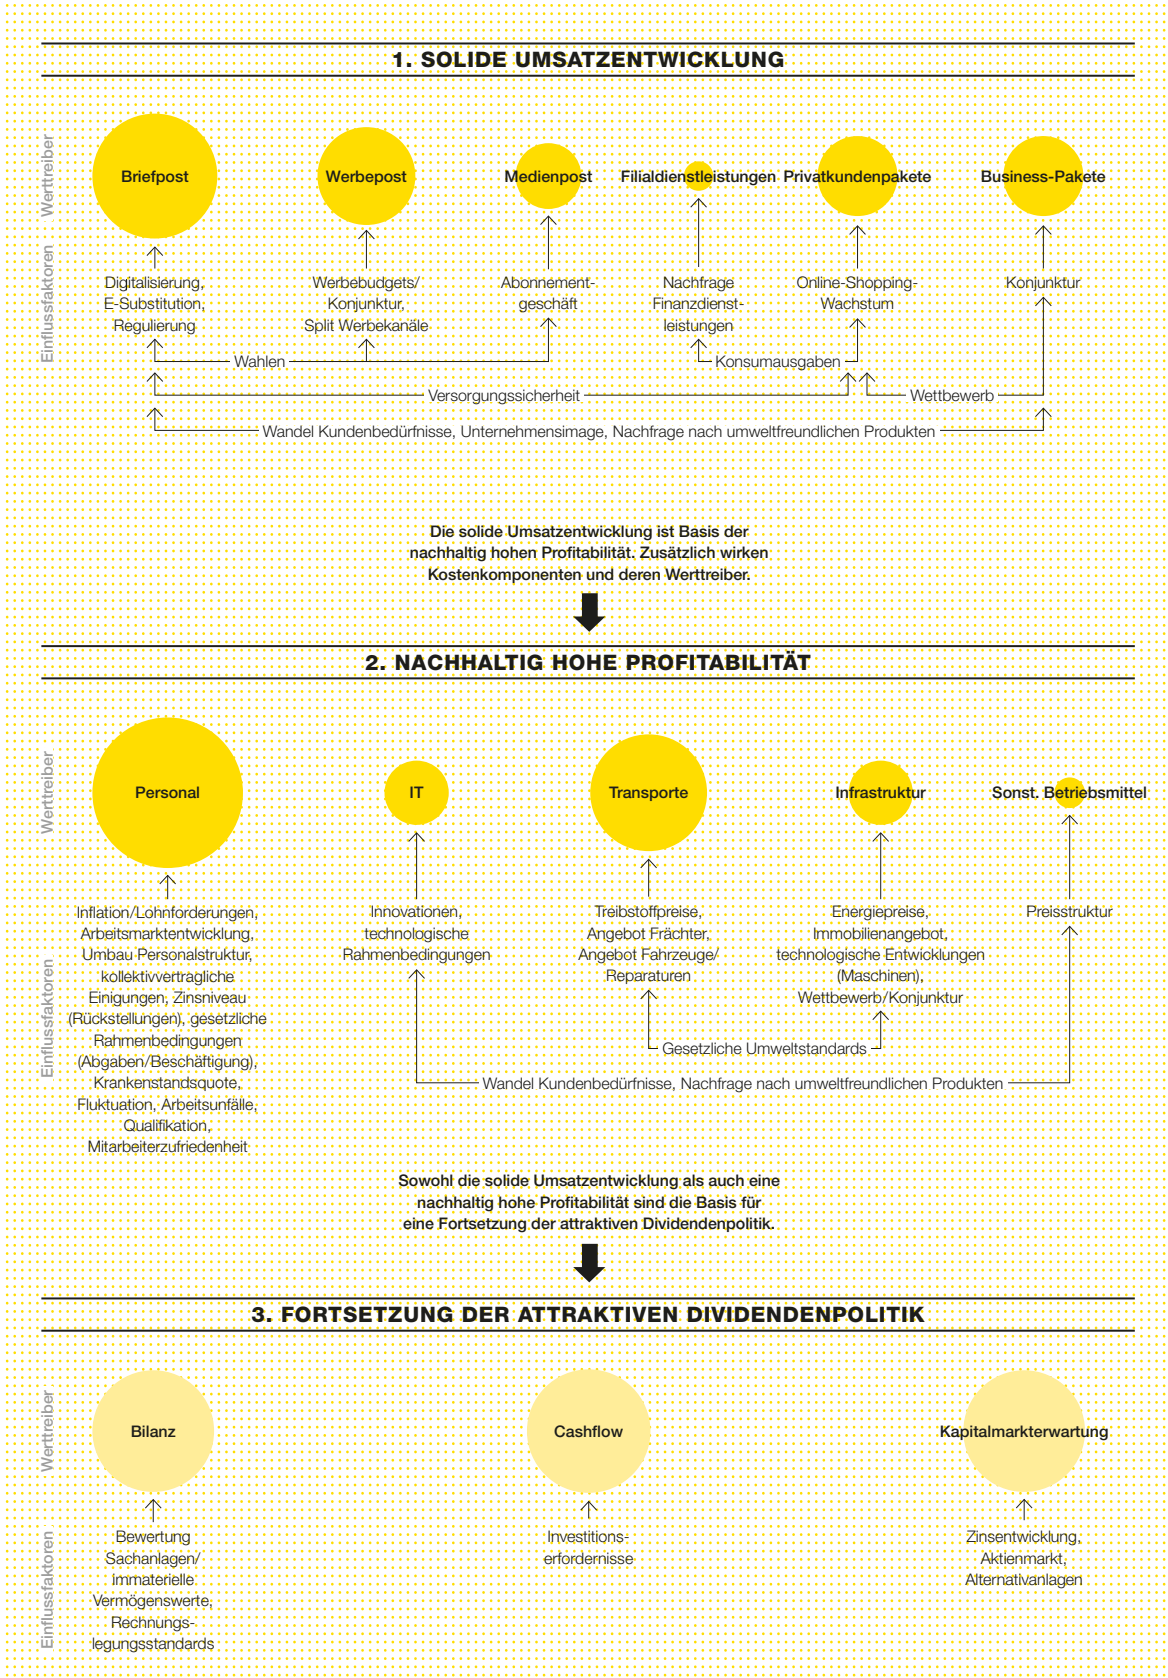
1. SOLIDE UMSATZENTWICKLUNG

Werttreiber

Briefpost

Werbepost

Medienpost

Filialdienstleistungen

Privatkundenpakete

Business-Pakete

Einflussfaktoren

Digitalisierung, E-Substitution, Regulierung

Werbebudgets/ Konjunktur, Split Werbekanäle

Abonnementgeschäft

Nachfrage Finanzdienstleistungen

Online-Shopping-Wachstum

Konjunktur

Wahlen

Konsumausgaben

Versorgungssicherheit

Wettbewerb

Wandel Kundenbedürfnisse, Unternehmensimage, Nachfrage nach umweltfreundlichen Produkten

Die solide Umsatzentwicklung ist Basis der nachhaltig hohen Profitabilität. Zusätzlich wirken Kostenkomponenten und deren Werttreiber.

2. NACHHALTIG HOHE PROFITABILITÄT

Werttreiber

Personal

IT

Transporte

Infrastruktur

Sonst. Betriebsmittel

Einflussfaktoren

Inflation/Lohnforderungen, Arbeitsmarktentwicklung, Umbau Personalstruktur, kollektivvertragliche Einigungen, Zinsniveau (Rückstellungen), gesetzliche Rahmenbedingungen (Abgaben/Beschäftigung), Krankenstandsquote, Fluktuation, Arbeitsunfälle, Qualifikation, Mitarbeiterzufriedenheit

Innovationen, technologische Rahmenbedingungen

Treibstoffpreise, Angebot Frächter, Angebot Fahrzeuge/ Reparaturen

Energiepreise, Immobilienangebot, technologische Entwicklungen (Maschinen), Wettbewerb/Konjunktur

Preisstruktur

Gesetzliche Umweltstandards

Wandel Kundenbedürfnisse, Nachfrage nach umweltfreundlichen Produkten

Sowohl die solide Umsatzentwicklung als auch eine nachhaltig hohe Profitabilität sind die Basis für eine Fortsetzung der attraktiven Dividendenpolitik.

3. FORTSETZUNG DER ATTRAKTIVEN DIVIDENDENPOLITIK

Werttreiber

Bilanz

Cashflow

Kapitalmarkterwartung

Einflussfaktoren

Bewertung Sachanlagen/ immaterielle Vermögenswerte, Rechnungslegungsstandards

Investitionserfordernisse

Zinsentwicklung, Aktienmarkt, Alternativanlagen